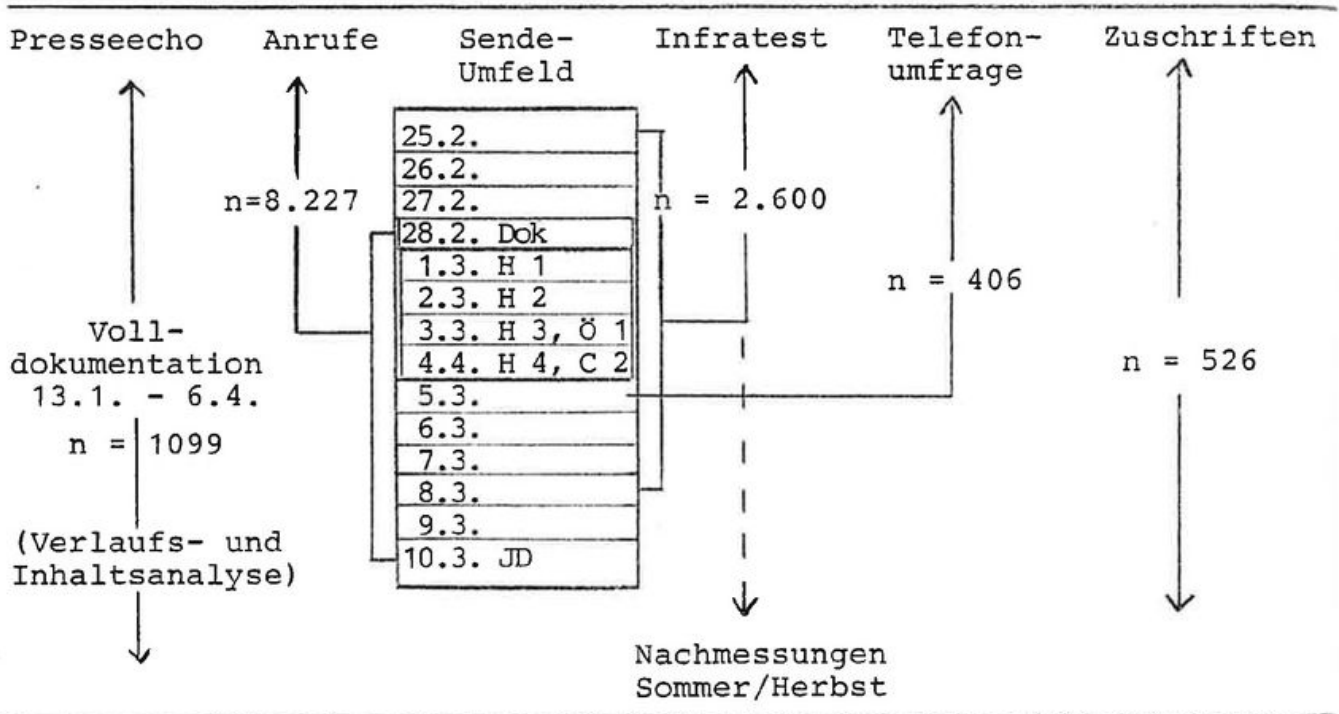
Presseecho Anrufe Sende-Umfeld Infratest Telefon-umfrage Zuschriften

n=8.227

25.2.
26.2.
27.2.
28.2. Dok
1.3. H 1
2.3. H 2
3.3. H 3, Ö 1
4.4. H 4, C 2
5.3.
6.3.
7.3.
8.3.
9.3.
10.3. JD

n = 2.600

n = 406

n = 526

Voll-dokumentation 13.1. - 6.4.
n = 1099
(Verlaufs- und Inhaltsanalyse)

Nachmessungen Sommer/Herbst